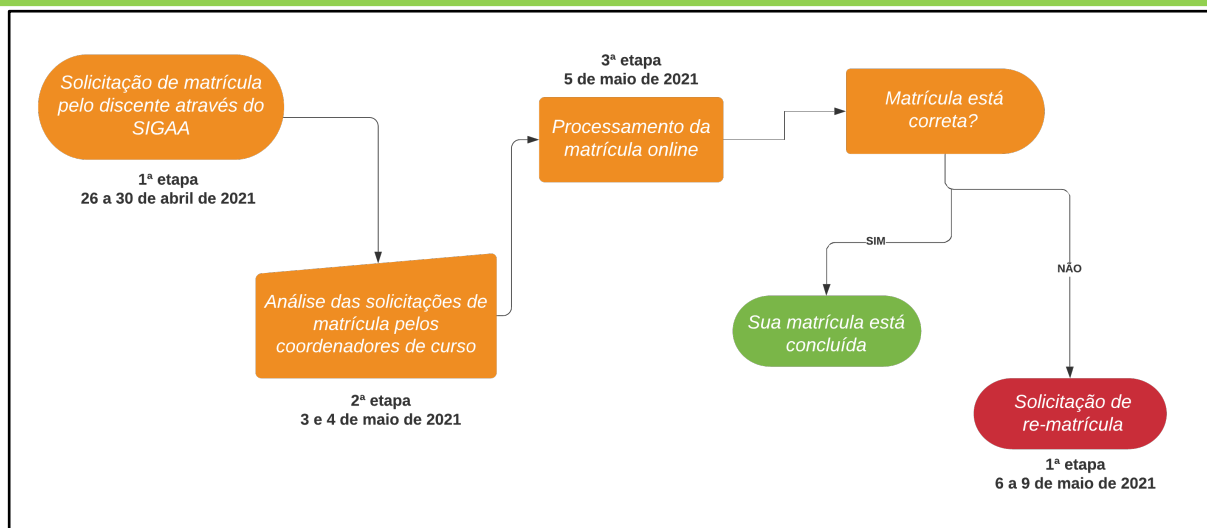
Solicitação de matrícula pelo discente através do SIGAA

1ª etapa
26 a 30 de abril de 2021

Análise das solicitações de matrícula pelos coordenadores de curso

2ª etapa
3 e 4 de maio de 2021

3ª etapa
5 de maio de 2021

Processamento da matrícula online

Matrícula está correta?

SIM

Sua matrícula está concluída

NÃO

Solicitação de re-matrícula

1ª etapa
6 a 9 de maio de 2021